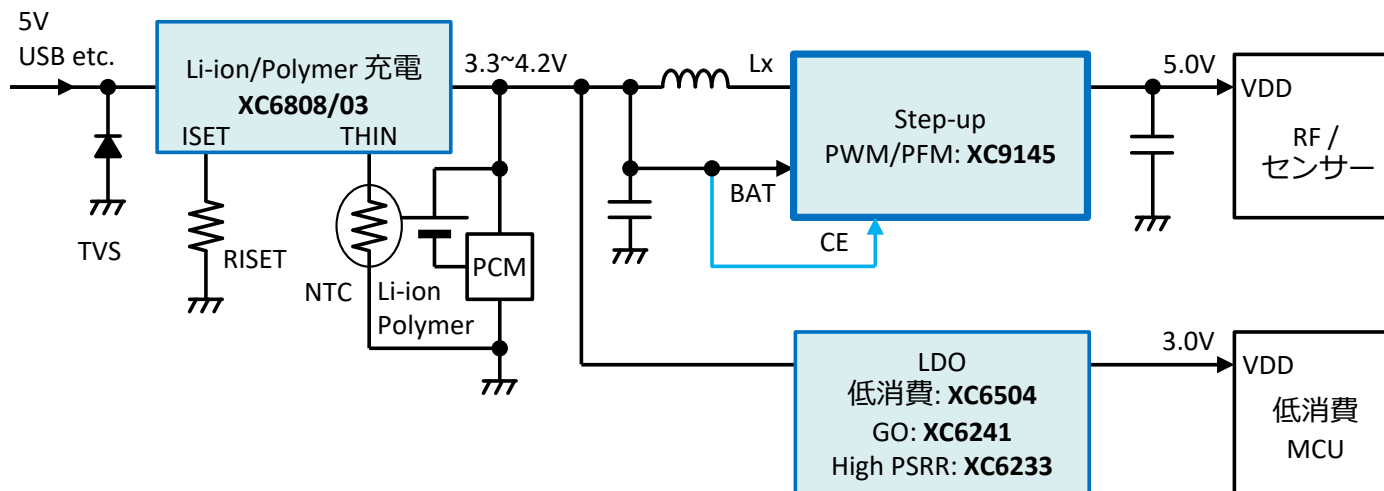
5V
USB etc.

Li-ion/Polymer 充電
**XC6808/03**
ISET THIN

3.3~4.2V

Lx

Step-up
PWM/PFM: **XC9145**

5.0V

VDD

RF /
センサー

BAT

CE

TVS

RISET

NTC

Li-ion
Polymer

PCM

LDO
低消費: **XC6504**
GO: **XC6241**
High PSRR: **XC6233**

3.0V

VDD

低消費
MCU